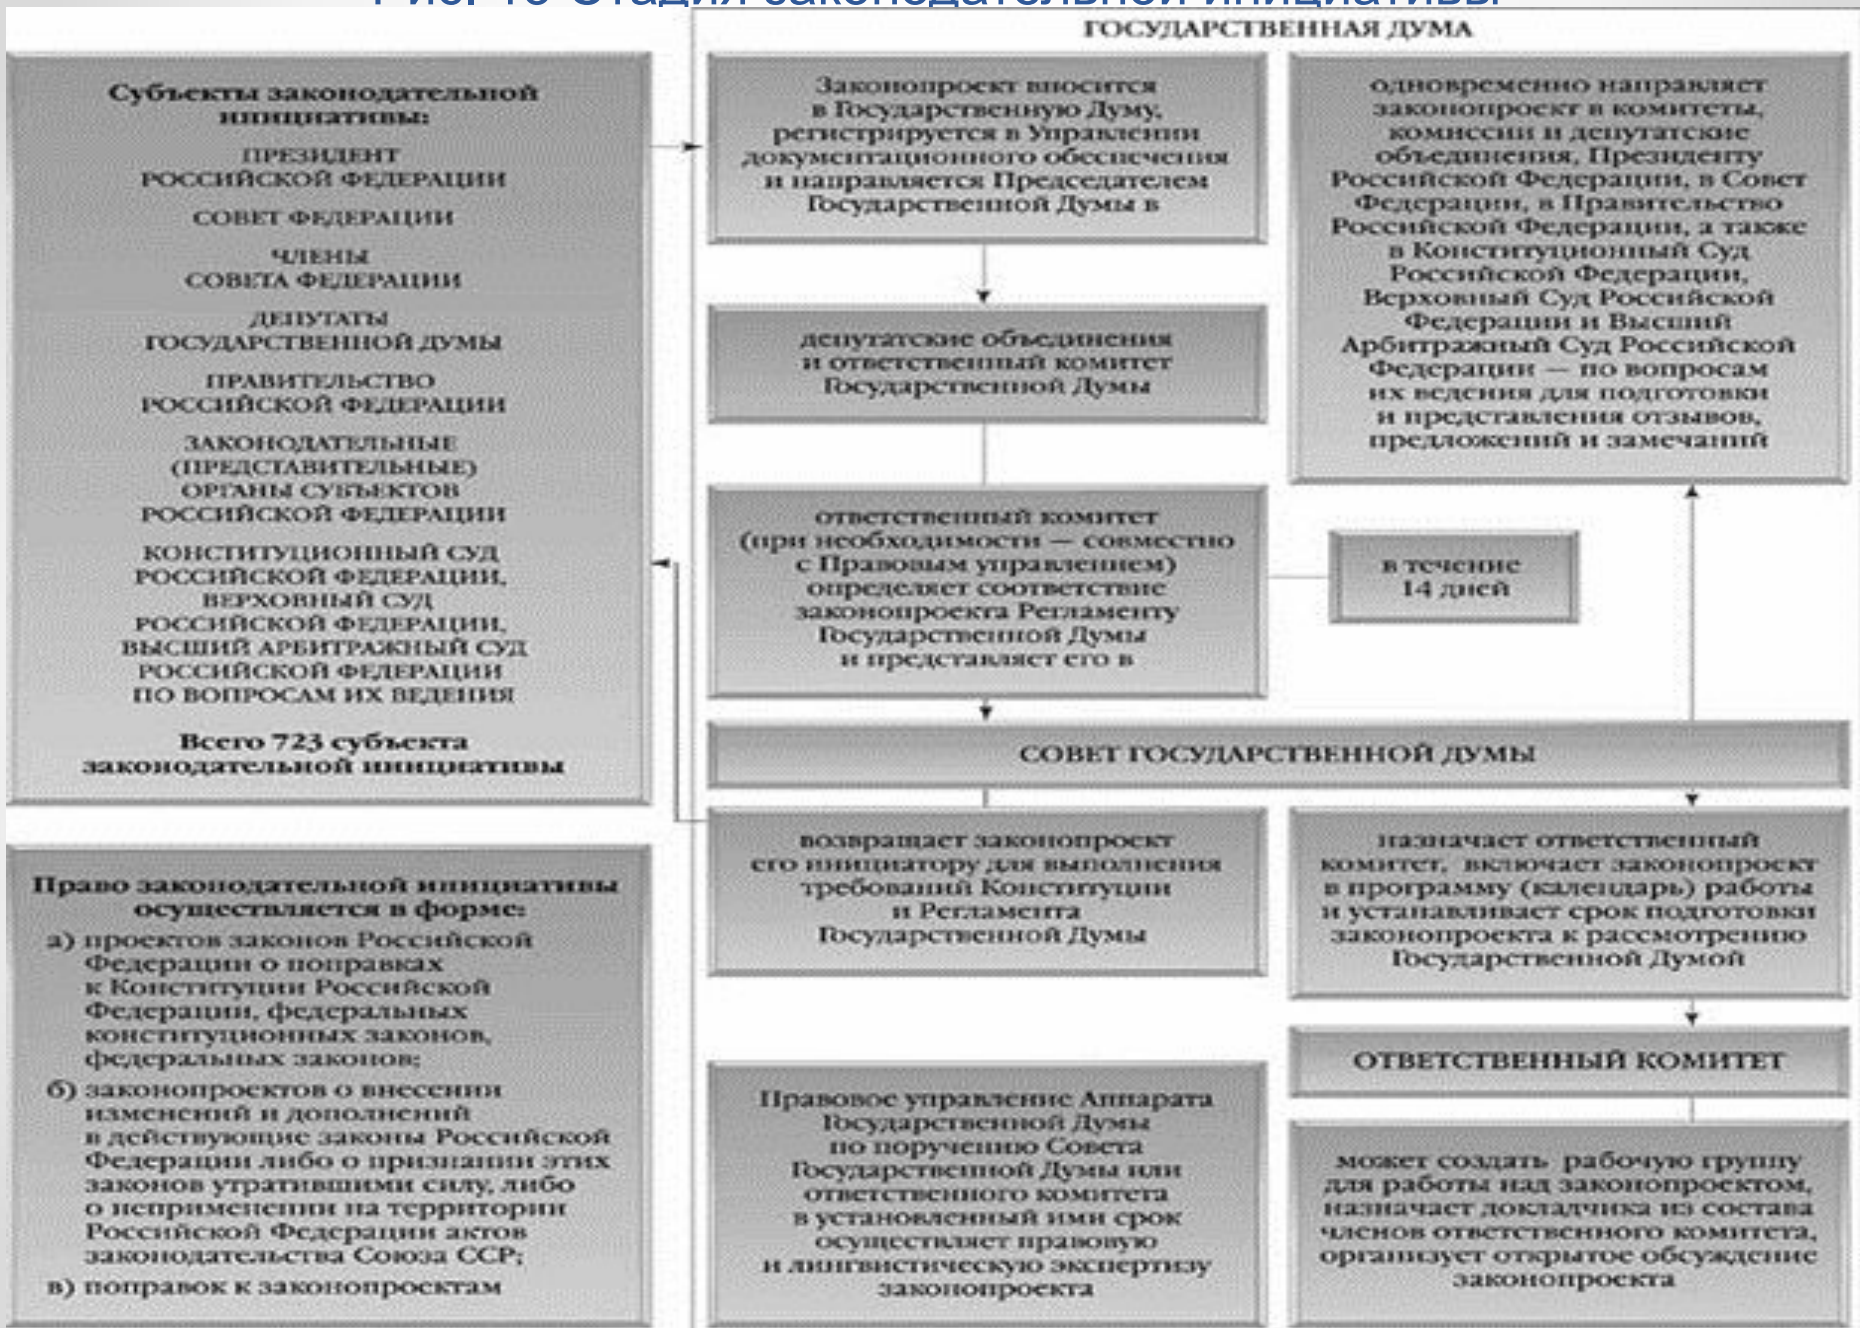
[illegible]

ГОСУДАРСТВЕННАЯ ДУМА

Субъекты законодательной инициативы:

ПРЕЗИДЕНТ РОССИЙСКОЙ ФЕДЕРАЦИИ

СОВЕТ ФЕДЕРАЦИИ

ЧЛЕНЫ СОВЕТА ФЕДЕРАЦИИ

ДЕПУТАТЫ ГОСУДАРСТВЕННОЙ ДУМЫ

ПРАВИТЕЛЬСТВО РОССИЙСКОЙ ФЕДЕРАЦИИ

ЗАКОНОДАТЕЛЬНЫЕ (ПРЕДСТАВИТЕЛЬНЫЕ) ОРГАНЫ СУБЪЕКТОВ РОССИЙСКОЙ ФЕДЕРАЦИИ

КОНСТИТУЦИОННЫЙ СУД РОССИЙСКОЙ ФЕДЕРАЦИИ, ВЕРХОВНЫЙ СУД РОССИЙСКОЙ ФЕДЕРАЦИИ, ВЫСШИЙ АРБИТРАЖНЫЙ СУД РОССИЙСКОЙ ФЕДЕРАЦИИ ПО ВОПРОСАМ ИХ ВЕДЕНИЯ

Всего 723 субъекта законодательной инициативы

Право законодательной инициативы осуществляется в форме:
а) проектов законов Российской Федерации о поправках к Конституции Российской Федерации, федеральных конституционных законов, федеральных законов;
б) законопроектов о внесении изменений и дополнений в действующие законы Российской Федерации либо о признании этих законов утратившими силу, либо о неприменении на территории Российской Федерации актов законодательства Союза ССР;
в) поправок к законопроектам

Законопроект вносится в Государственную Думу, регистрируется в Управлении документационного обеспечения и направляется Председателем Государственной Думы в

депутатские объединения и ответственный комитет Государственной Думы

ответственный комитет (при необходимости — совместно с Правовым управлением) определяет соответствие законопроекта Регламенту Государственной Думы и представляет его в

в течение 14 дней

одновременно направляет законопроект в комитеты, комиссии и депутатские объединения, Президенту Российской Федерации, в Совет Федерации, в Правительство Российской Федерации, а также в Конституционный Суд Российской Федерации, Верховный Суд Российской Федерации и Высший Арбитражный Суд Российской Федерации — по вопросам их ведения для подготовки и представления отзывов, предложений и замечаний

СОВЕТ ГОСУДАРСТВЕННОЙ ДУМЫ

возвращает законопроект его инициатору для выполнения требований Конституции и Регламента Государственной Думы

назначает ответственный комитет, включает законопроект в программу (календарь) работы и устанавливает срок подготовки законопроекта к рассмотрению Государственной Думой

ОТВЕТСТВЕННЫЙ КОМИТЕТ

Правовое управление Аппарата Государственной Думы по поручению Совета Государственной Думы или ответственного комитета в установленный ими срок осуществляет правовую и лингвистическую экспертизу законопроекта

может создать рабочую группу для работы над законопроектом, назначает докладчика из состава членов ответственного комитета, организует открытое обсуждение законопроекта